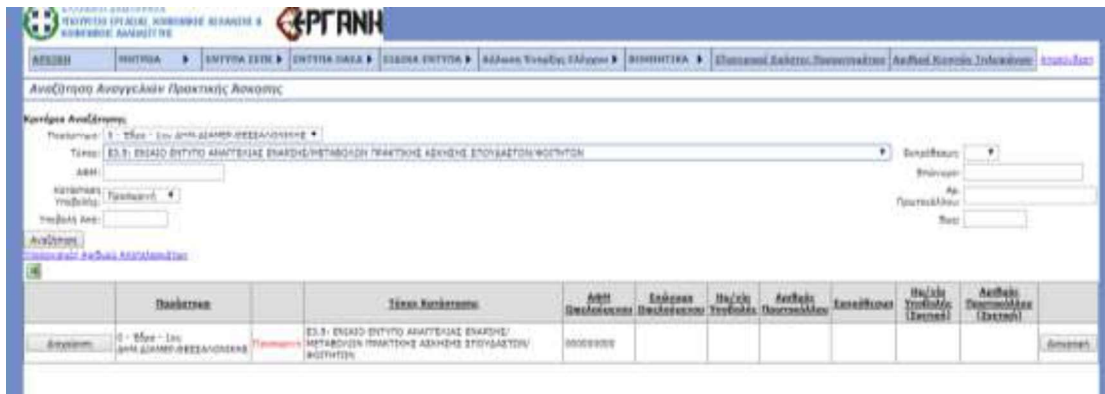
ΥΠΟΥΡΓΕΙΟ ΕΡΓΑΣΙΑΣ, ΚΟΙΝΩΝΙΚΗΣ ΑΣΦΑΛΙΣΗΣ & ΚΟΙΝΩΝΙΚΗΣ ΑΛΛΗΛΕΓΓΥΗΣ

ΕΡΓΑΝΗ

ΑΡΧΙΚΗ | ΕΝΤΥΠΑ | ΕΝΤΥΠΑ ΣΕΠΕ | ΕΝΤΥΠΑ ΟΑΕΔ | ΕΙΔΙΚΑ ΕΝΤΥΠΑ | Αίτηση Υπαγωγής Ελέγχου | ΒΟΗΘΗΤΙΚΑ | Εξαγωγή Στοιχείων Παρουσιολογίου | Αριθμοί Κινητών Τηλεφώνων | Αποσύνδεση

Αναζήτηση Αναγγελιών Πρακτικής Άσκησης

Κριτήρια Αναζήτησης
Παράρτημα: 1 - Έδρα - Ιος ΑΝΘ.ΔΙΑΜΕΡ.ΘΕΣΣΑΛΟΝΙΚΗΣ
Τύπος: E3.5: ΕΝΙΑΙΟ ΕΝΤΥΠΟ ΑΝΑΓΓΕΛΙΑΣ ΕΝΑΡΞΗΣ/ΜΕΤΑΒΟΛΗΣ ΠΡΑΚΤΙΚΗΣ ΑΣΚΗΣΗΣ ΣΠΟΥΔΑΣΤΩΝ/ΦΟΙΤΗΤΩΝ
Εκπαιδευτής:
ΑΦΜ:
Επώνυμο:
Κατάσταση Υποβολής: Προσωρινή
Αρ. Πρωτοκόλλου:
Υποβολή Από:
Έως:
Αναζήτηση
Επανυπολογισμός Αριθμού Αποτελεσμάτων

| | Παράρτημα | | Τύπος Κατάστασης | ΑΦΜ Ωφελούμενου | Επώνυμο Ωφελούμενου | Ημ/νία Υποβολής | Αριθμός Πρωτοκόλλου | Εκπαιδευτής | Ημ/νία Υποβολής (Σχετικό) | Αριθμός Πρωτοκόλλου (Σχετικό) | |
|---|---|---|---|---|---|---|---|---|---|---|---|
| Επεξεργασία | 1 - Έδρα - Ιος ΑΝΘ.ΔΙΑΜΕΡ.ΘΕΣΣΑΛΟΝΙΚΗΣ | Προσωρινή | E3.5: ΕΝΙΑΙΟ ΕΝΤΥΠΟ ΑΝΑΓΓΕΛΙΑΣ ΕΝΑΡΞΗΣ/ ΜΕΤΑΒΟΛΗΣ ΠΡΑΚΤΙΚΗΣ ΑΣΚΗΣΗΣ ΣΠΟΥΔΑΣΤΩΝ/ ΦΟΙΤΗΤΩΝ | 000000000 | | | | | | | Διαγραφή |